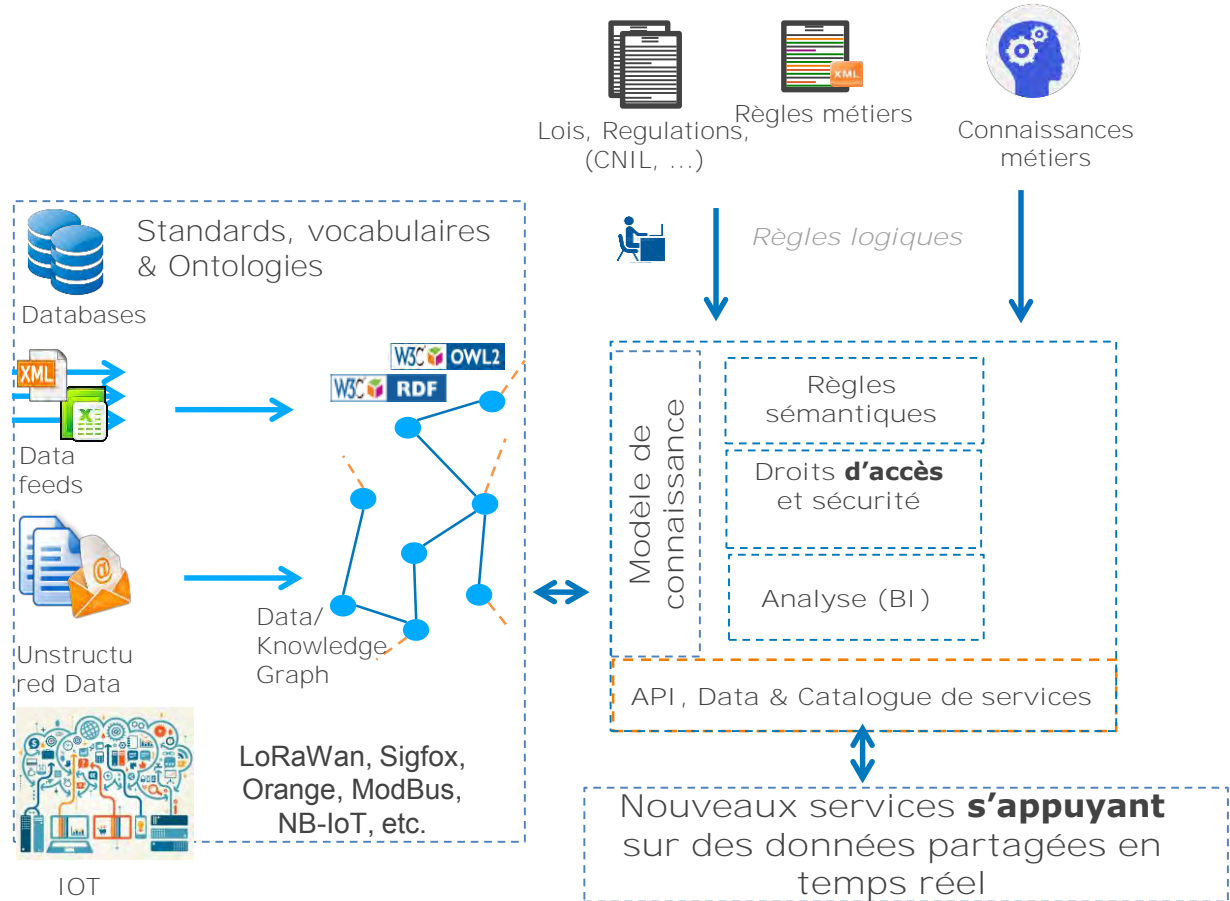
Lois, Regulations, (CNIL, ...)

XML Règles métiers

Connaissances métiers

Règles logiques

Standards, vocabulaires & Ontologies

Databases

XML

Data feeds

W3C OWL2

W3C RDF

Unstructured Data

Data/ Knowledge Graph

IOT

LoRaWan, Sigfox, Orange, ModBus, NB-IoT, etc.

Modèle de connaissance

Règles sémantiques

Droits **d'accès** et sécurité

Analyse (BI)

API, Data & Catalogue de services

Nouveaux services **s'appuyant** sur des données partagées en temps réel